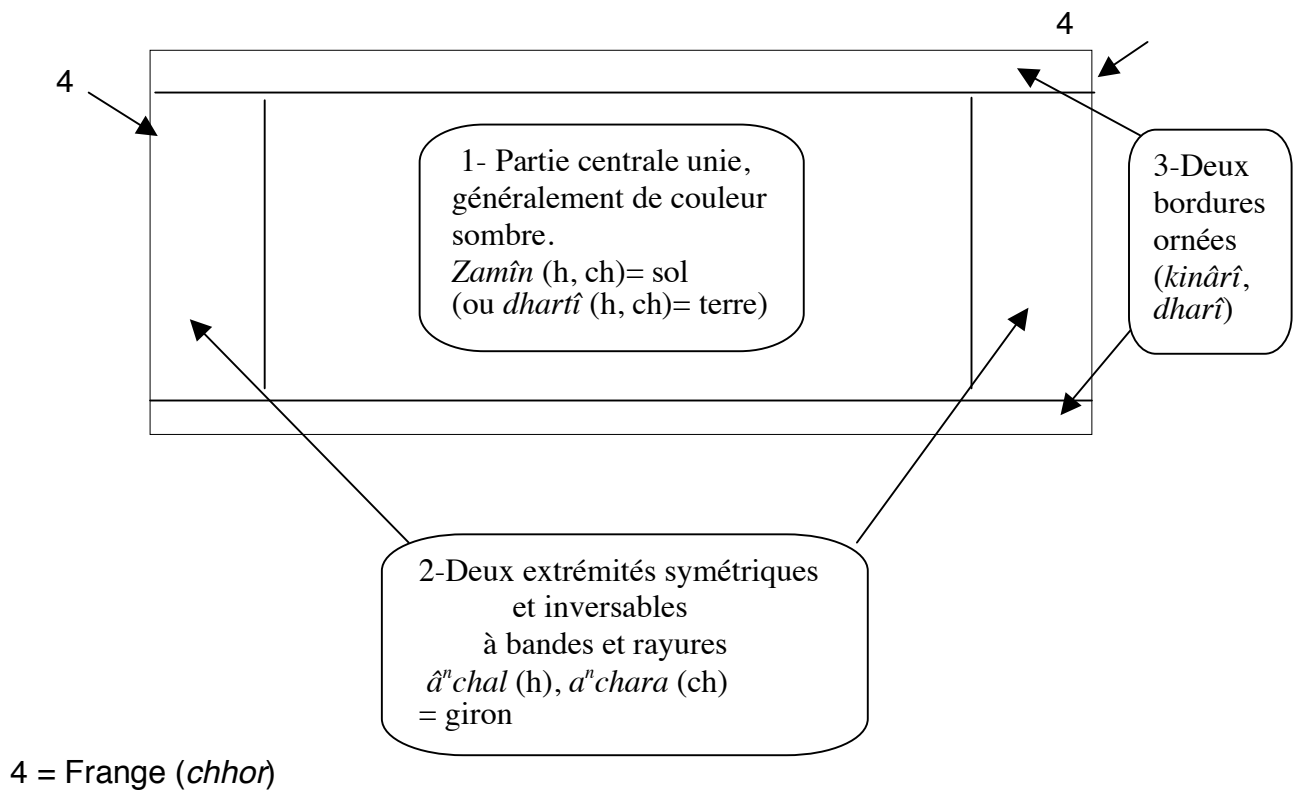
4

4

1- Partie centrale unie, généralement de couleur sombre.
*Zamîn* (h, ch)= sol
(ou *dhartî* (h, ch)= terre)

3-Deux bordures ornées (*kinârî*, *dharî*)

2-Deux extrémités symétriques et inversables à bandes et rayures
*â$^{n}$chal* (h), *a$^{n}$chara* (ch) = giron

4 = Frange (*chhor*)